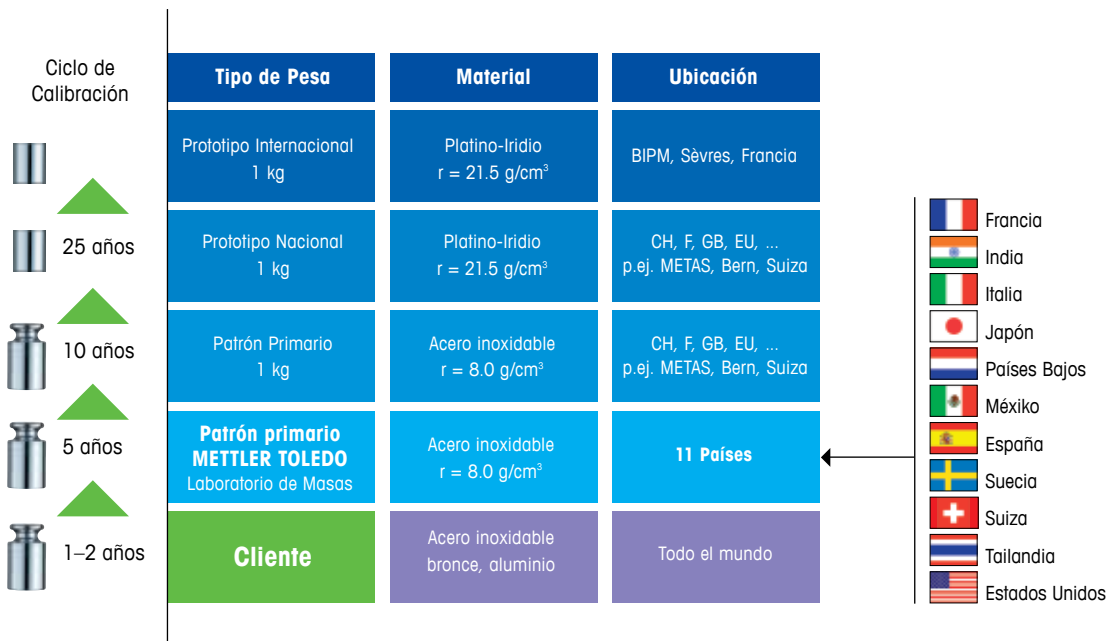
Ciclo de Calibración

25 años

10 años

5 años

1–2 años

| Tipo de Pesa | Material | Ubicación |
|---|---|---|
| Prototipo Internacional 1 kg | Platino-Iridio r = 21.5 g/cm$^3$ | BIPM, Sèvres, Francia |
| Prototipo Nacional 1 kg | Platino-Iridio r = 21.5 g/cm$^3$ | CH, F, GB, EU, ... p.ej. METAS, Bern, Suiza |
| Patrón Primario 1 kg | Acero inoxidable r = 8.0 g/cm$^3$ | CH, F, GB, EU, ... p.ej. METAS, Bern, Suiza |
| Patrón primario METTLER TOLEDO Laboratorio de Masas | Acero inoxidable r = 8.0 g/cm$^3$ | 11 Países |
| Cliente | Acero inoxidable bronce, aluminio | Todo el mundo |

Francia
India
Italia
Japón
Países Bajos
México
España
Suecia
Suiza
Tailandia
Estados Unidos